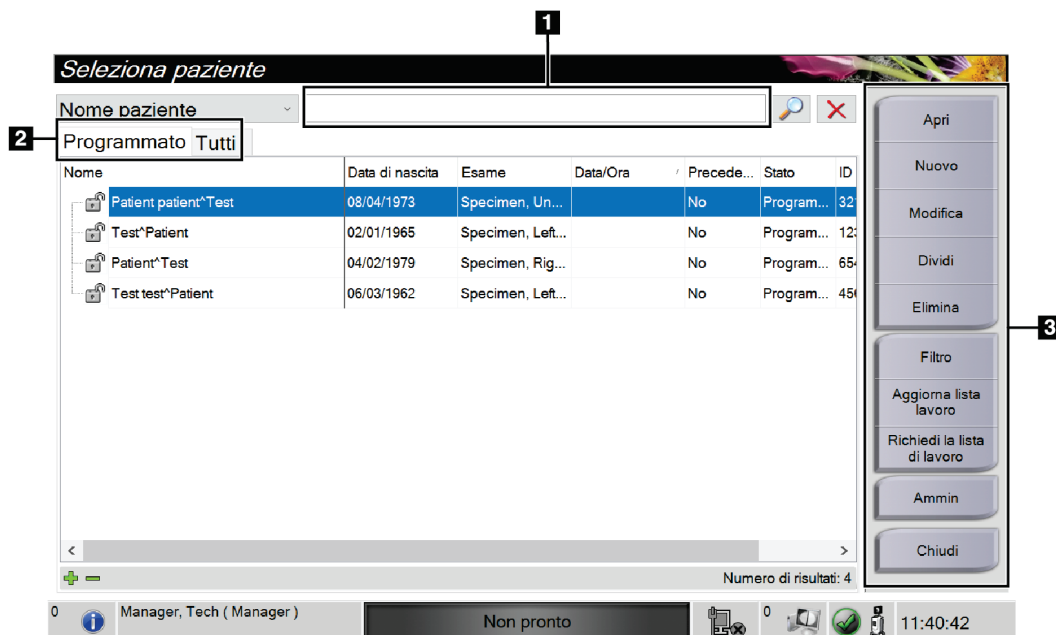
1

Seleziona paziente

Nome paziente

2

Programmato Tutti

| Nome | Data di nascita | Esame | Data/Ora | Precede... | Stato | ID |
|---|---|---|---|---|---|---|
| Patient patient^Test | 08/04/1973 | Specimen, Un... | | No | Program... | 32 |
| Test^Patient | 02/01/1965 | Specimen, Left... | | No | Program... | 12 |
| Patient^Test | 04/02/1979 | Specimen, Rig... | | No | Program... | 65 |
| Test test^Patient | 06/03/1962 | Specimen, Left... | | No | Program... | 45 |

Numero di risultati: 4

Apri
Nuovo
Modifica
Dividi
Elimina
Filtro
Aggiorna lista lavoro
Richiedi la lista di lavoro
Ammin
Chiudi

3

0 Manager, Tech ( Manager )
Non pronto
0
11:40:42